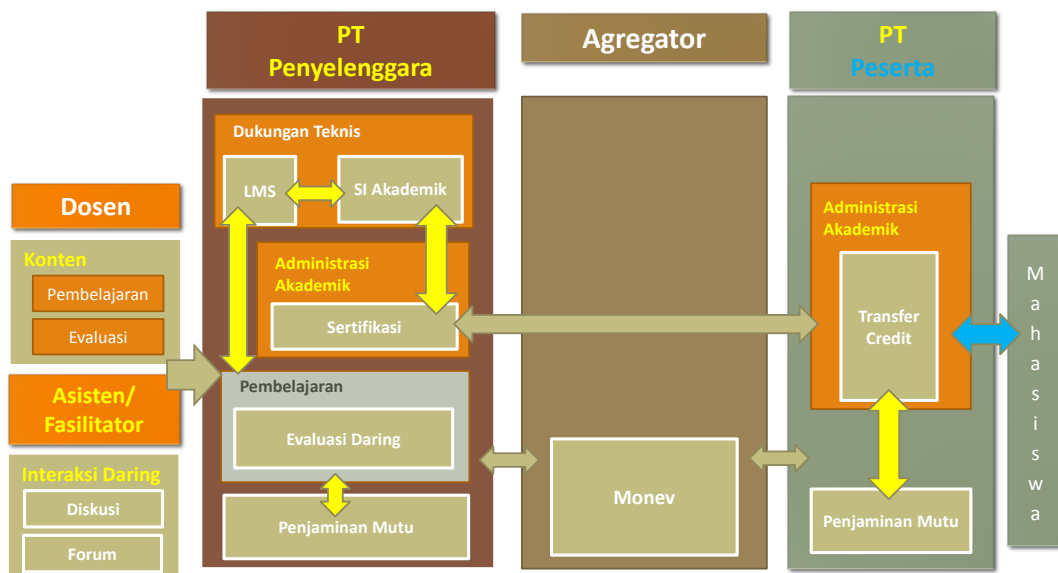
PT
Penyelenggara

Agregator

PT
Peserta

Dukungan Teknis

LMS

SI Akademik

Administrasi Akademik

Sertifikasi

Pembelajaran

Evaluasi Daring

Penjaminan Mutu

Dosen

Konten

Pembelajaran

Evaluasi

Asisten/ Fasilitator

Interaksi Daring

Diskusi

Forum

Monev

Administrasi Akademik

Transfer Credit

Penjaminan Mutu

Mahasiswa